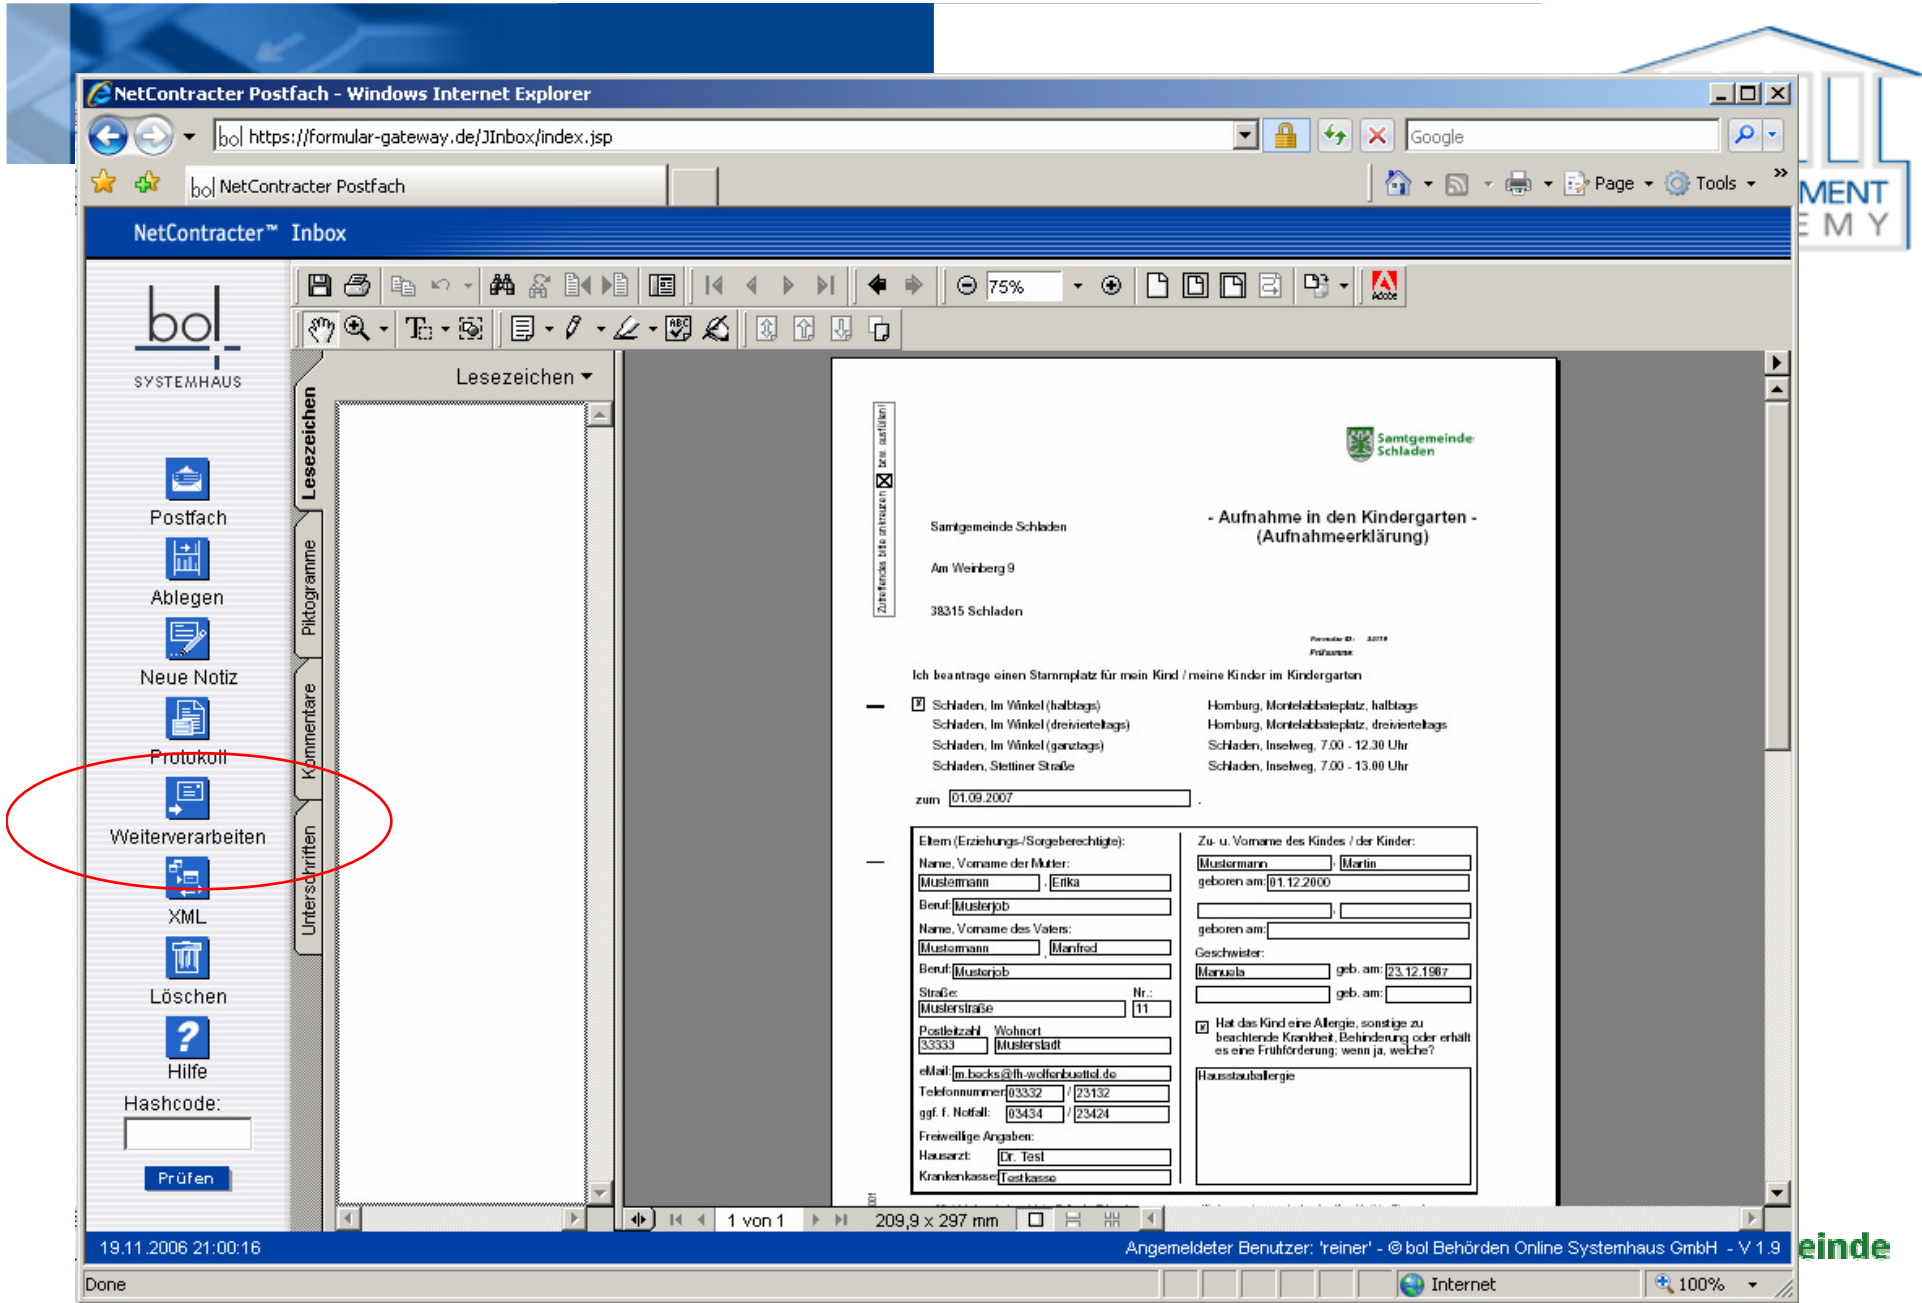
NetContracter Postfach - Windows Internet Explorer

https://formular-gateway.de/JInbox/index.jsp

Google

NetContracter Postfach

Page Tools

MENT
E M Y

NetContracter™ Inbox

bol
SYSTEMHAUS

Postfach
Ablegen
Neue Notiz
Protokoll
Weiterverarbeiten
XML
Löschen
Hilfe
Hashcode:
Prüfen

75%

Lesezeichen

Lesezeichen
Piktogramme
Kommentare
Unterschriften

Samtgemeinde Schladen

Samtgemeinde Schladen

Am Weinberg 9

38315 Schladen

- Aufnahme in den Kindergarten -
(Aufnahmeerklärung)

Ich beantrage einen Stammplatz für mein Kind / meine Kinder im Kindergarten

☒ Schladen, Im Winkel (halbtags)
Schladen, Im Winkel (dreiviertelags)
Schladen, Im Winkel (ganztags)
Schladen, Stettiner Straße

Homburg, Montelabbateplatz, halbtags
Homburg, Montelabbateplatz, dreivierteltags
Schladen, Inselweg, 7.00 - 12.30 Uhr
Schladen, Inselweg, 7.00 - 13.00 Uhr

zum 01.09.2007

Eltern (Erziehungs-/Sorgeberechtigte):
Name, Vorname der Mutter:
Mustermann Erika
Beruf: Musterjob
Name, Vorname des Vaters:
Mustermann Manfred
Beruf: Musterjob
Straße: Nr.:
Musterstraße 11
Postleitzahl Wohnort
33333 Musterstadt
eMail: m.becks@fh-wolfenbuettel.de
Telefonnummer 03332 / 23132
ggf. f. Notfall: 03434 / 23424
Freiwillige Angaben:
Hausarzt: Dr. Test
Krankenkasse Testkasse

Zu- u. Vorname des Kindes / der Kinder:
Mustermann Martin
geboren am: 01.12.2000
geboren am:
Geschwister:
Manuela geb. am: 23.12.1987
geb. am:
☒ Hat das Kind eine Allergie, sonstige zu beachtende Krankheit, Behinderung oder erhält es eine Frühförderung; wenn ja, welche?
Hausstauballergie

1 von 1 209,9 x 297 mm

19.11.2006 21:00:16
Angemeldeter Benutzer: 'reiner' - © bol Behörden Online Systemhaus GmbH - V 1.9

einde

Done
Internet
100%